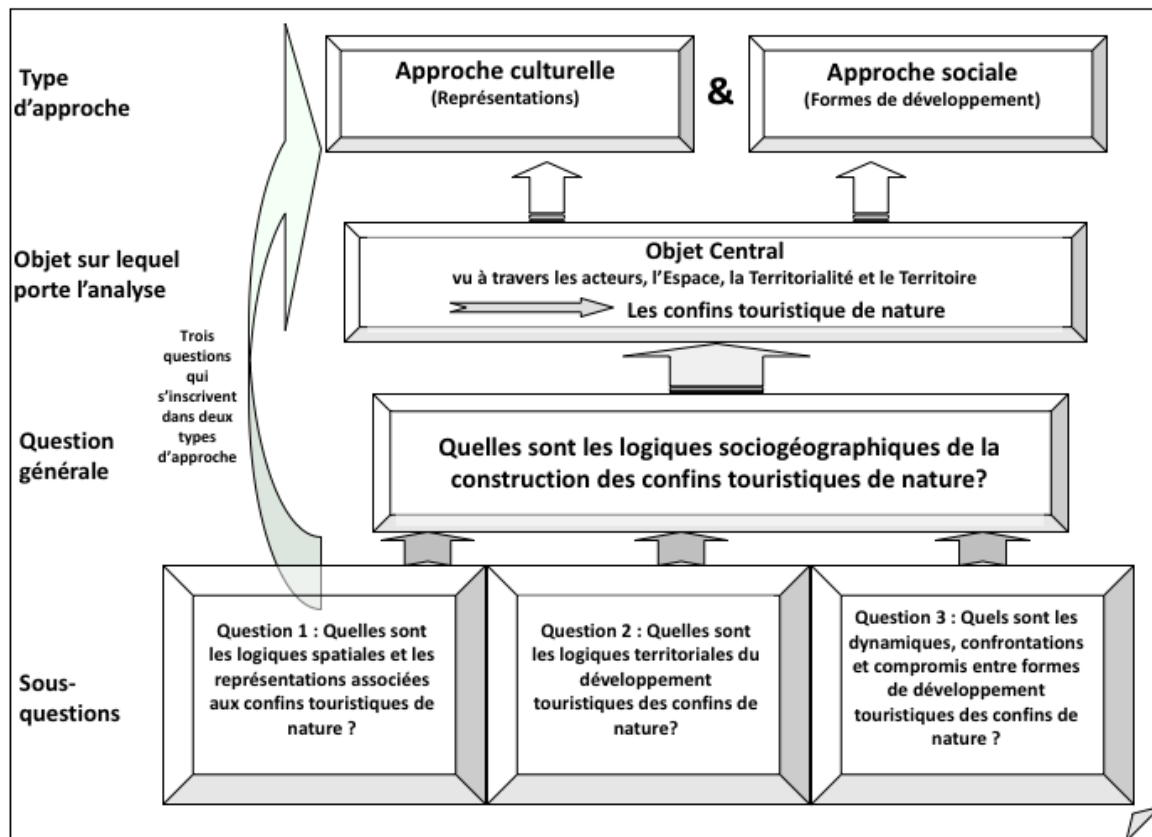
Type d'approche

Approche culturelle
(Représentations)

&

Approche sociale
(Formes de développement)

Objet sur lequel porte l'analyse

Objet Central
vu à travers les acteurs, l'Espace, la Territorialité et le Territoire
Les confins touristique de nature

Trois questions qui s'inscrivent dans deux types d'approche

Question générale

Quelles sont les logiques sociogéographiques de la construction des confins touristiques de nature?

Sous-questions

Question 1 : Quelles sont les logiques spatiales et les représentations associées aux confins touristiques de nature ?

Question 2 : Quelles sont les logiques territoriales du développement touristiques des confins de nature?

Question 3 : Quels sont les dynamiques, confrontations et compromis entre formes de développement touristiques des confins de nature ?